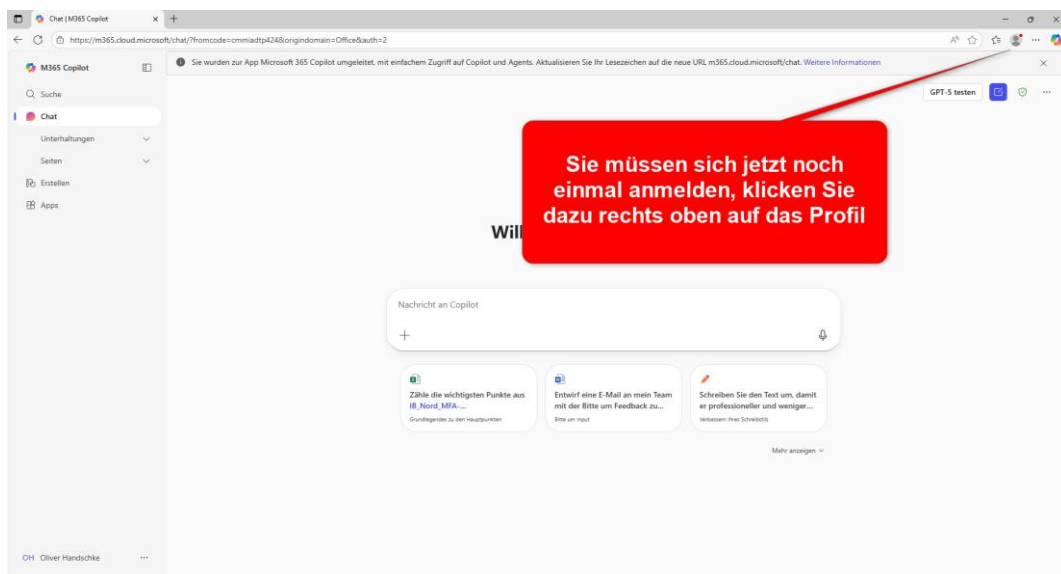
Chat | M365 Copilot

https://m365.cloud.microsoft/chat/?fromcode=cmmiadtp424&origindomain=Office&auth=2

M365 Copilot

Sie wurden zur App Microsoft 365 Copilot umgeleitet, mit einfachem Zugriff auf Copilot und Agents. Aktualisieren Sie Ihr Lesezeichen auf die neue URL m365.cloud.microsoft/chat. Weitere Informationen

Suche
Chat
Unterhaltungen
Seiten
Erstellen
Apps

GPT-5 testen

Sie müssen sich jetzt noch einmal anmelden, klicken Sie dazu rechts oben auf das Profil

Will

Nachricht an Copilot

+

Zähle die wichtigsten Punkte aus IB_Nord_MFA-...
Grundlegendes zu den Hauptpunkten

Entwirf eine E-Mail an mein Team mit der Bitte um Feedback zu...
Bitte um Input

Schreiben Sie den Text um, damit er professioneller und weniger...
Verbessern Ihres Schreibstils

Mehr anzeigen

OH Oliver Handschke ...